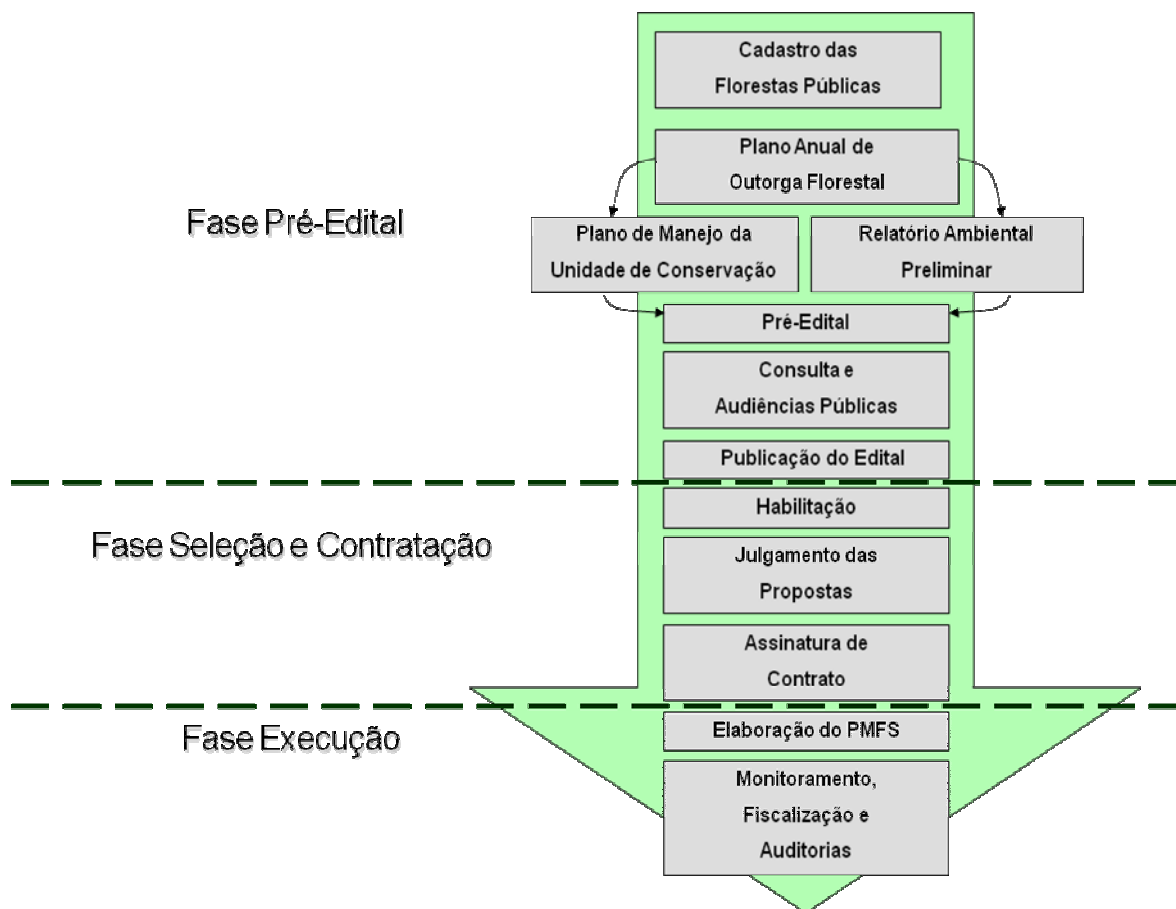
Fase Pré-Edital

Cadastro das Florestas Públicas

Plano Anual de Outorga Florestal

Plano de Manejo da Unidade de Conservação

Relatório Ambiental Preliminar

Pré-Edital

Consulta e Audiências Públicas

Publicação do Edital

Fase Seleção e Contratação

Habilitação

Julgamento das Propostas

Assinatura de Contrato

Fase Execução

Elaboração do PMFS

Monitoramento, Fiscalização e Auditorias